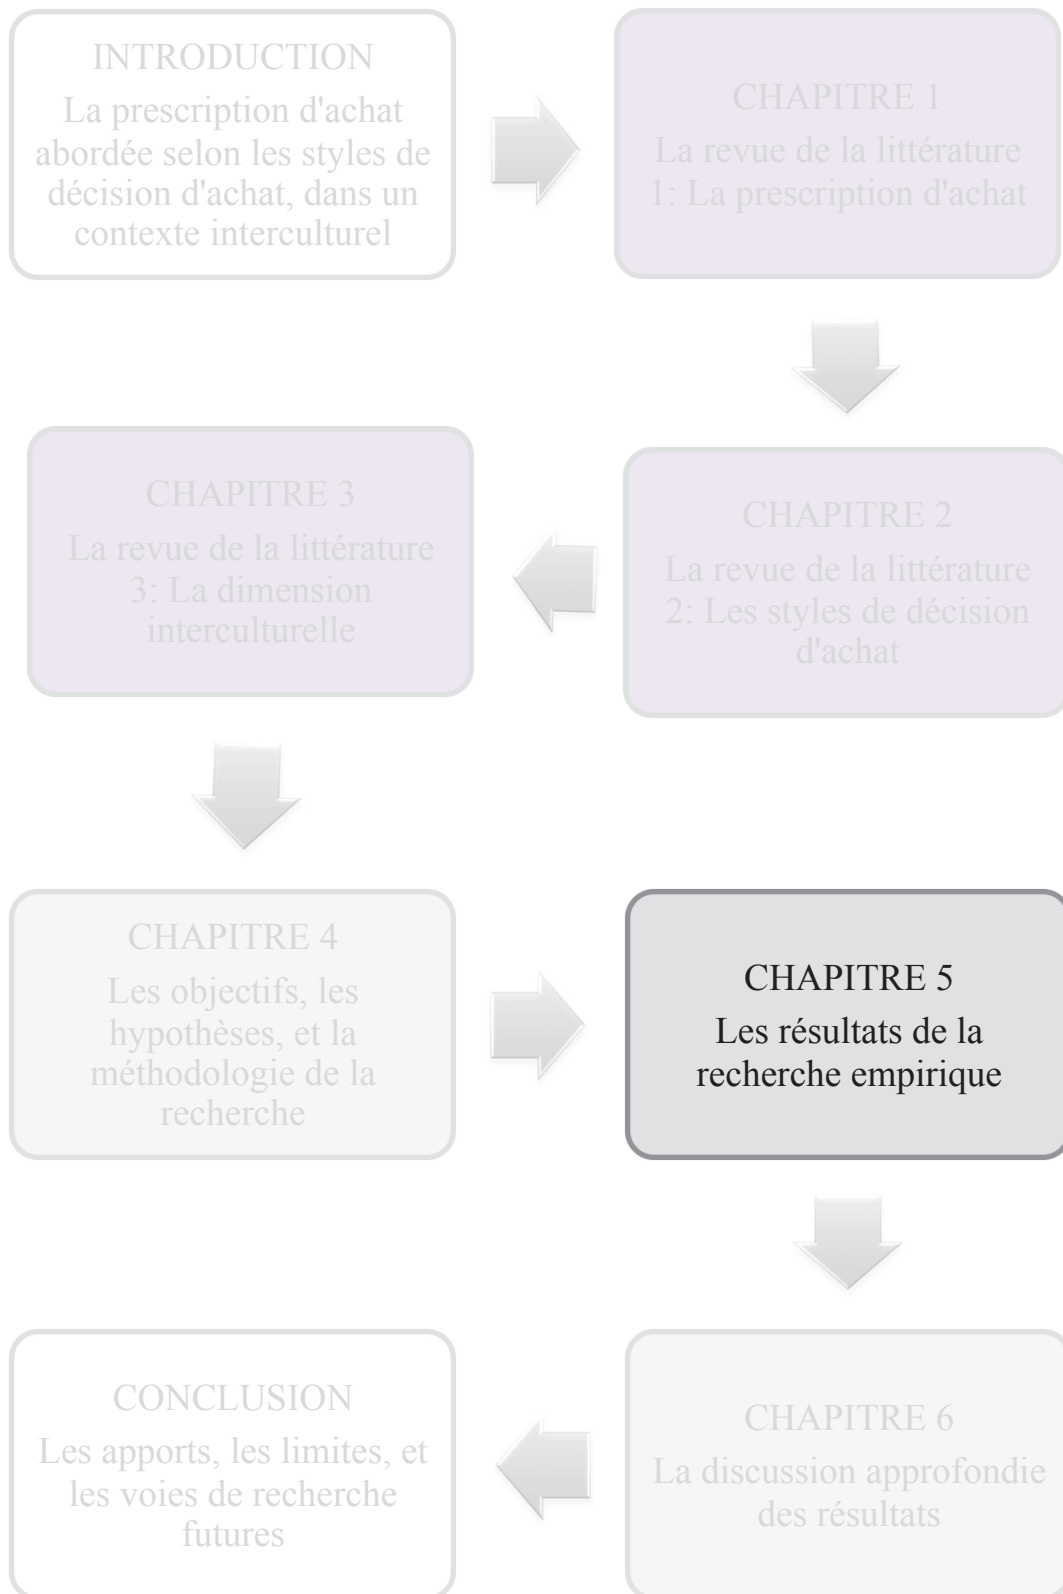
INTRODUCTION
La prescription d'achat abordée selon les styles de décision d'achat, dans un contexte interculturel

CHAPITRE 1
La revue de la littérature 1: La prescription d'achat

CHAPITRE 2
La revue de la littérature 2: Les styles de décision d'achat

CHAPITRE 3
La revue de la littérature 3: La dimension interculturelle

CHAPITRE 4
Les objectifs, les hypothèses, et la méthodologie de la recherche

CHAPITRE 5
Les résultats de la recherche empirique

CHAPITRE 6
La discussion approfondie des résultats

CONCLUSION
Les apports, les limites, et les voies de recherche futures